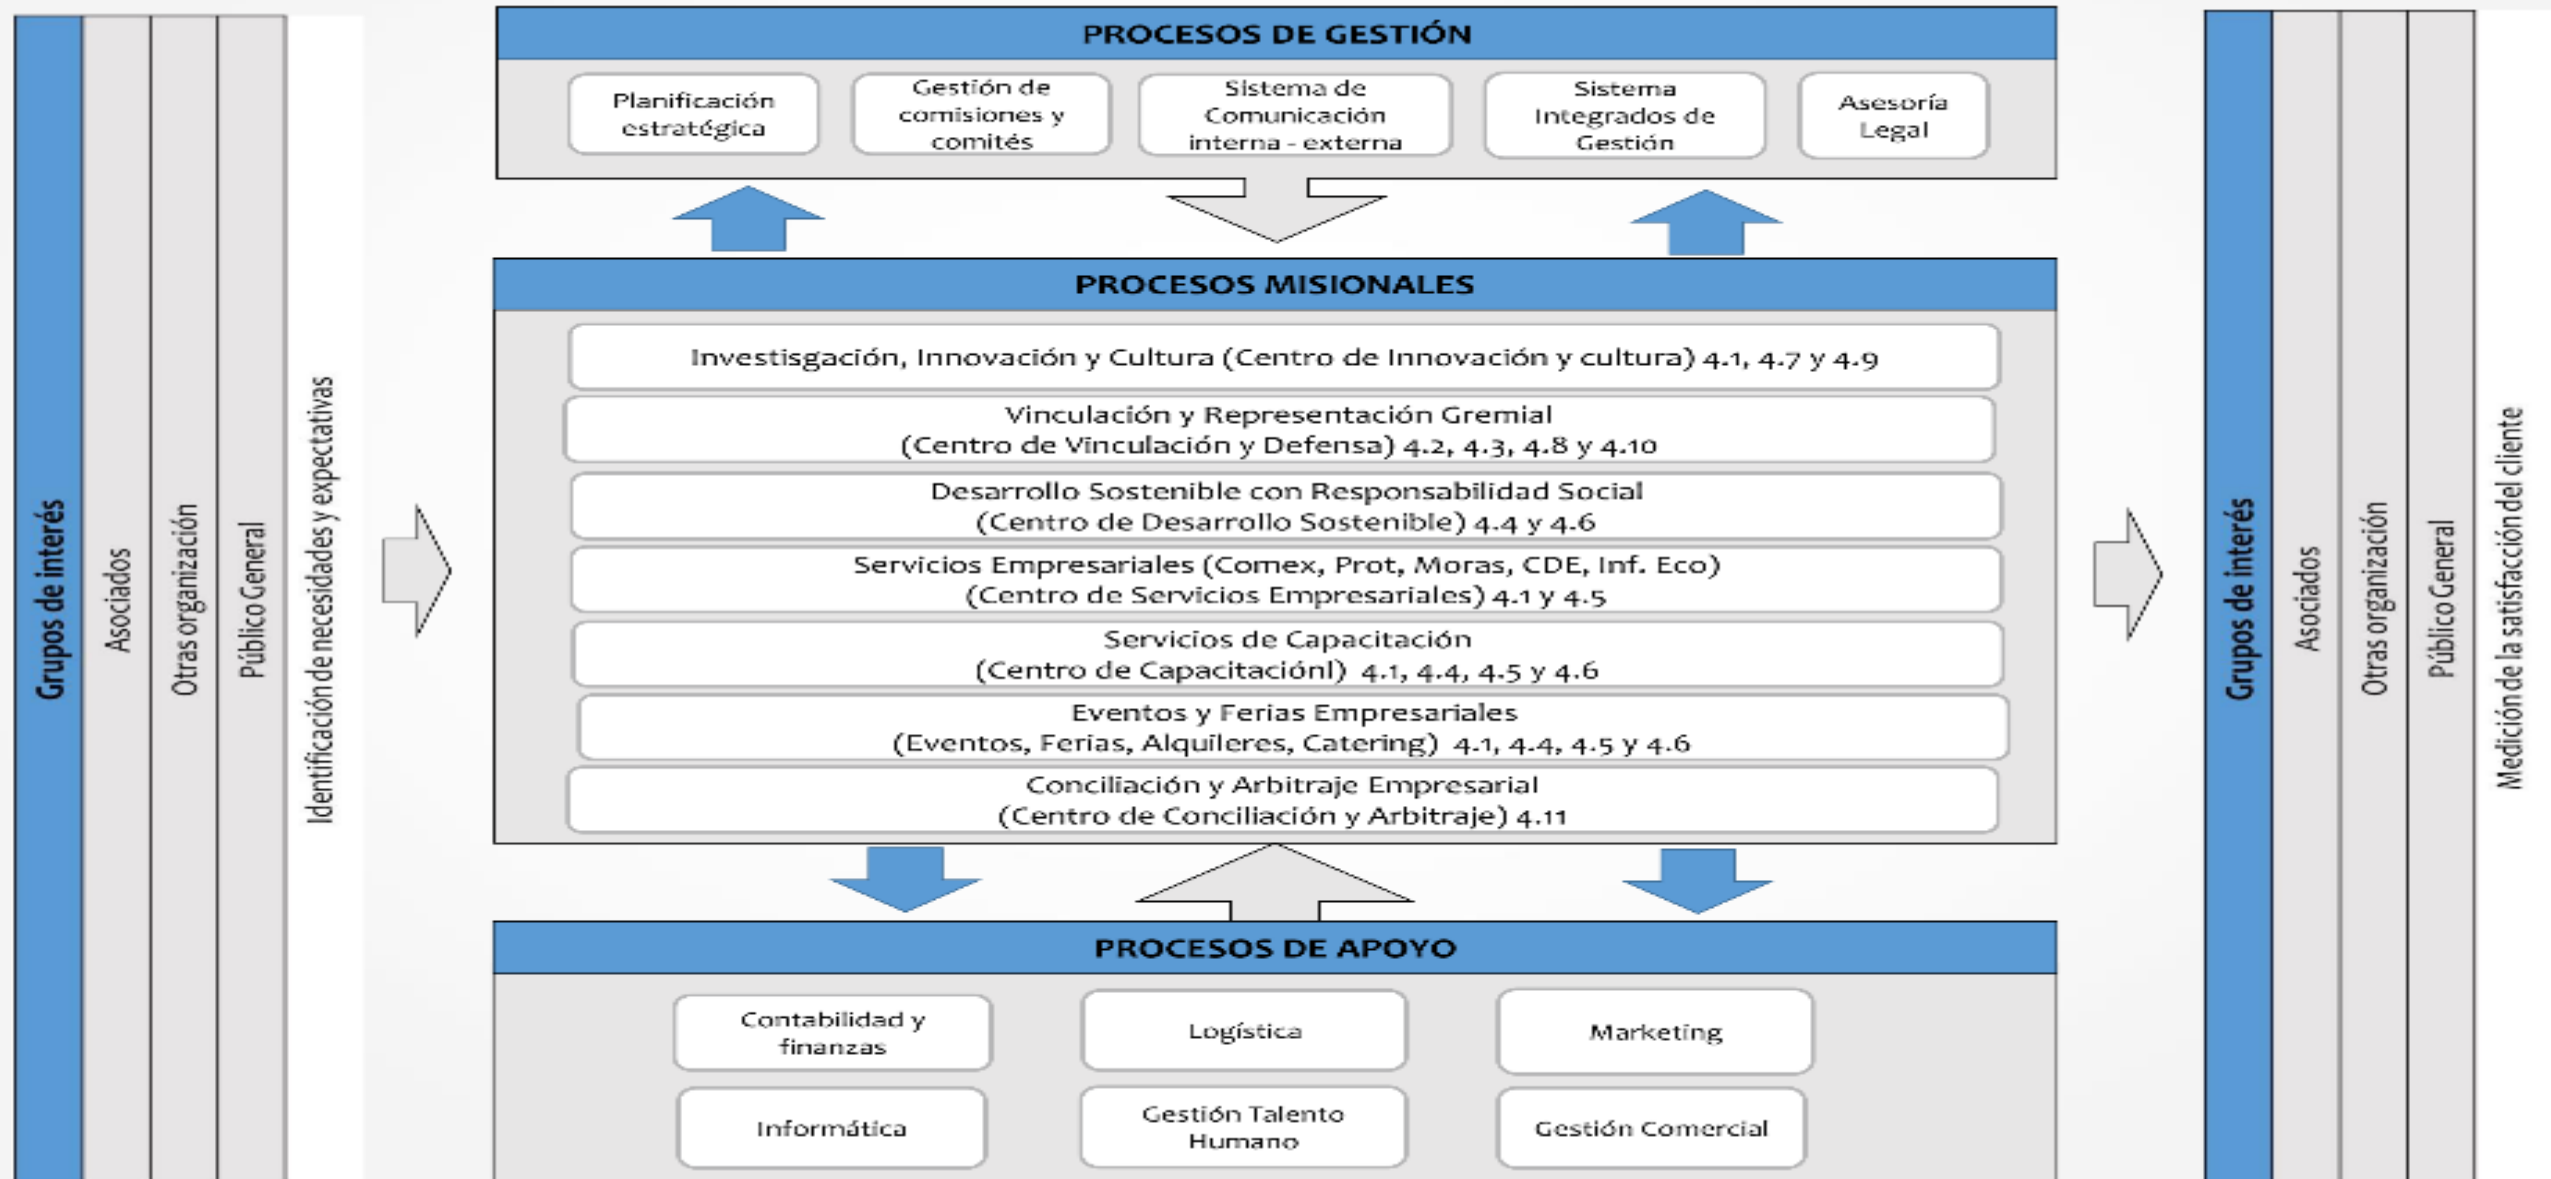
Grupos de interés

Asociados

Otras organización

Público General

Identificación de necesidades y expectativas

PROCESOS DE GESTIÓN

Planificación estratégica

Gestión de comisiones y comités

Sistema de Comunicación interna - externa

Sistema Integrados de Gestión

Asesoría Legal

PROCESOS MISIONALES

Investisgación, Innovación y Cultura (Centro de Innovación y cultura) 4.1, 4.7 y 4.9

Vinculación y Representación Gremial (Centro de Vinculación y Defensa) 4.2, 4.3, 4.8 y 4.10

Desarrollo Sostenible con Responsabilidad Social (Centro de Desarrollo Sostenible) 4.4 y 4.6

Servicios Empresariales (Comex, Prot, Moras, CDE, Inf. Eco) (Centro de Servicios Empresariales) 4.1 y 4.5

Servicios de Capacitación (Centro de Capacitaciónl) 4.1, 4.4, 4.5 y 4.6

Eventos y Ferias Empresariales (Eventos, Ferias, Alquileres, Catering) 4.1, 4.4, 4.5 y 4.6

Conciliación y Arbitraje Empresarial (Centro de Conciliación y Arbitraje) 4.11

PROCESOS DE APOYO

Contabilidad y finanzas

Logística

Marketing

Informática

Gestión Talento Humano

Gestión Comercial

Grupos de interés

Asociados

Otras organización

Público General

Medición de la satisfacción del cliente